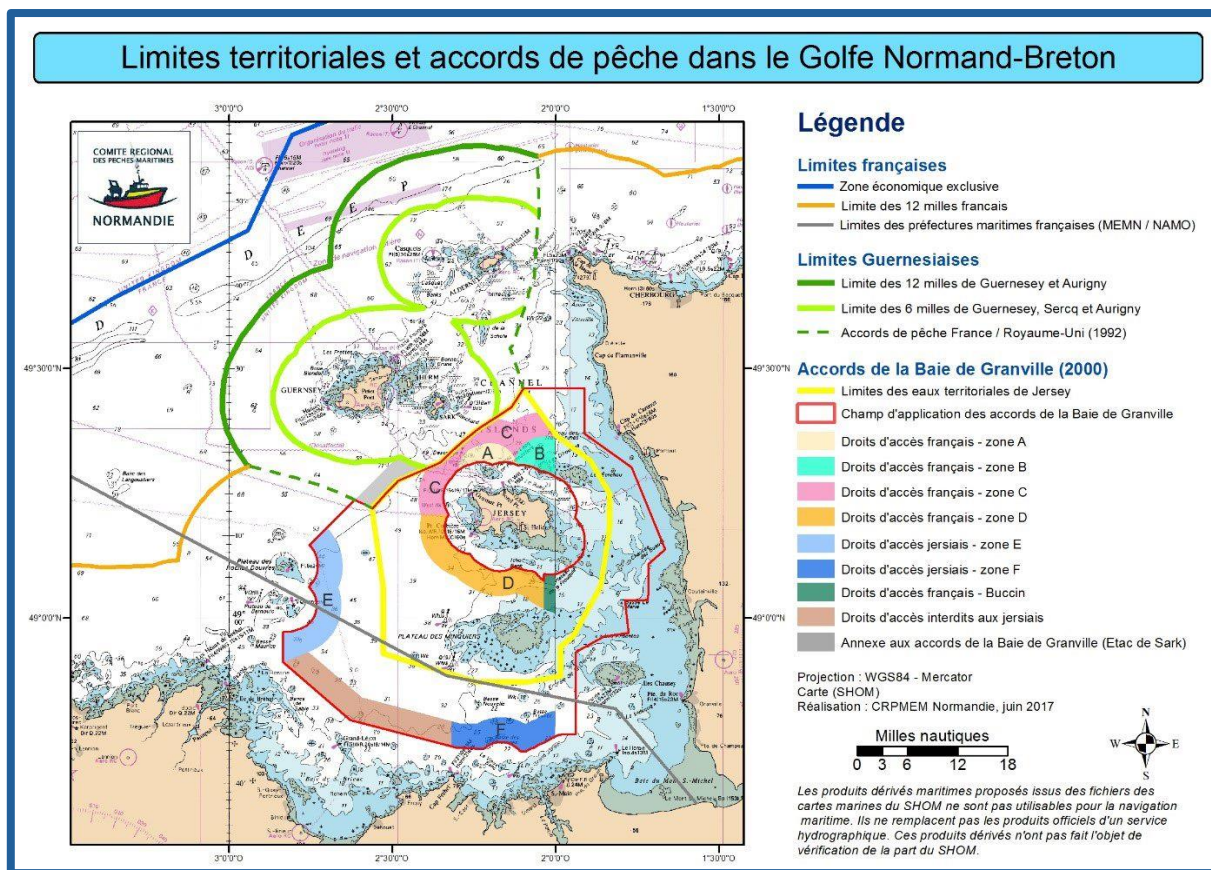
Limites territoriales et accords de pêche dans le Golfe Normand-Breton

3°0'0"O
2°30'0"O
2°0'0"O
1°30'0"O

COMITE REGIONAL DES PECHES MARITIMES
NORMANDIE

49°30'0"N
49°0'0"N

D
D
D
E
E
P

GUERNSEY
JERSEY
CHANNEL
CHERBOURG

A
B
C
C
D
E
F

PLATEAU DES MINQUIERS

Légende

Limites françaises
Zone économique exclusive
Limite des 12 milles francais
Limites des préfectures maritimes françaises (MEMN / NAMO)

Limites Guernesiaises
Limite des 12 milles de Guernesey et Aurigny
Limite des 6 milles de Guernesey, Sercq et Aurigny
Accords de pêche France / Royaume-Uni (1992)

Accords de la Baie de Granville (2000)
Limites des eaux territoriales de Jersey
Champ d'application des accords de la Baie de Granville
Droits d'accès français - zone A
Droits d'accès français - zone B
Droits d'accès français - zone C
Droits d'accès français - zone D
Droits d'accès jersiais - zone E
Droits d'accès jersiais - zone F
Droits d'accès français - Buccin
Droits d'accès interdits aux jersiais
Annexe aux accords de la Baie de Granville (Etac de Sark)

Projection : WGS84 - Mercator
Carte (SHOM)
Réalisation : CRPMEM Normandie, juin 2017

Milles nautiques
0 3 6 12 18

N
W
E
S

Les produits dérivés maritimes proposés issus des fichiers des cartes marines du SHOM ne sont pas utilisables pour la navigation maritime. Ils ne remplacent pas les produits officiels d'un service hydrographique. Ces produits dérivés n'ont pas fait l'objet de vérification de la part du SHOM.